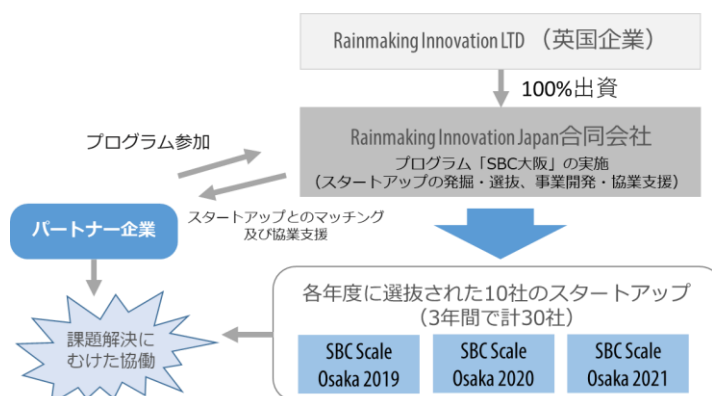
Rainmaking Innovation LTD （英国企業）

100%出資

プログラム参加

Rainmaking Innovation Japan合同会社

プログラム「SBC大阪」の実施
（スタートアップの発掘・選抜、事業開発・協業支援）

パートナー企業

スタートアップとのマッチング
及び協業支援

各年度に選抜された10社のスタートアップ
（3年間で計30社）

課題解決にむけた協働

SBC Scale Osaka 2019

SBC Scale Osaka 2020

SBC Scale Osaka 2021